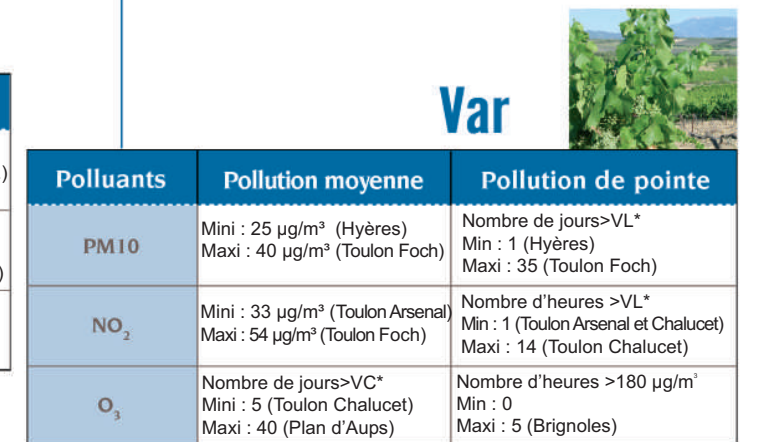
Var

| Polluants | Pollution moyenne | Pollution de pointe |
|---|---|---|
| PM10 | Mini : 25 µg/m³ (Hyères) Maxi : 40 µg/m³ (Toulon Foch) | Nombre de jours>VL* Min : 1 (Hyères) Maxi : 35 (Toulon Foch) |
| $NO_2$ | Mini : 33 µg/m³ (Toulon Arsenal) Maxi : 54 µg/m³ (Toulon Foch) | Nombre d'heures >VL* Min : 1 (Toulon Arsenal et Chalucet) Maxi : 14 (Toulon Chalucet) |
| $O_3$ | Nombre de jours>VC* Mini : 5 (Toulon Chalucet) Maxi : 40 (Plan d'Aups) | Nombre d'heures >180 µg/m³ Min : 0 Maxi : 5 (Brignoles) |